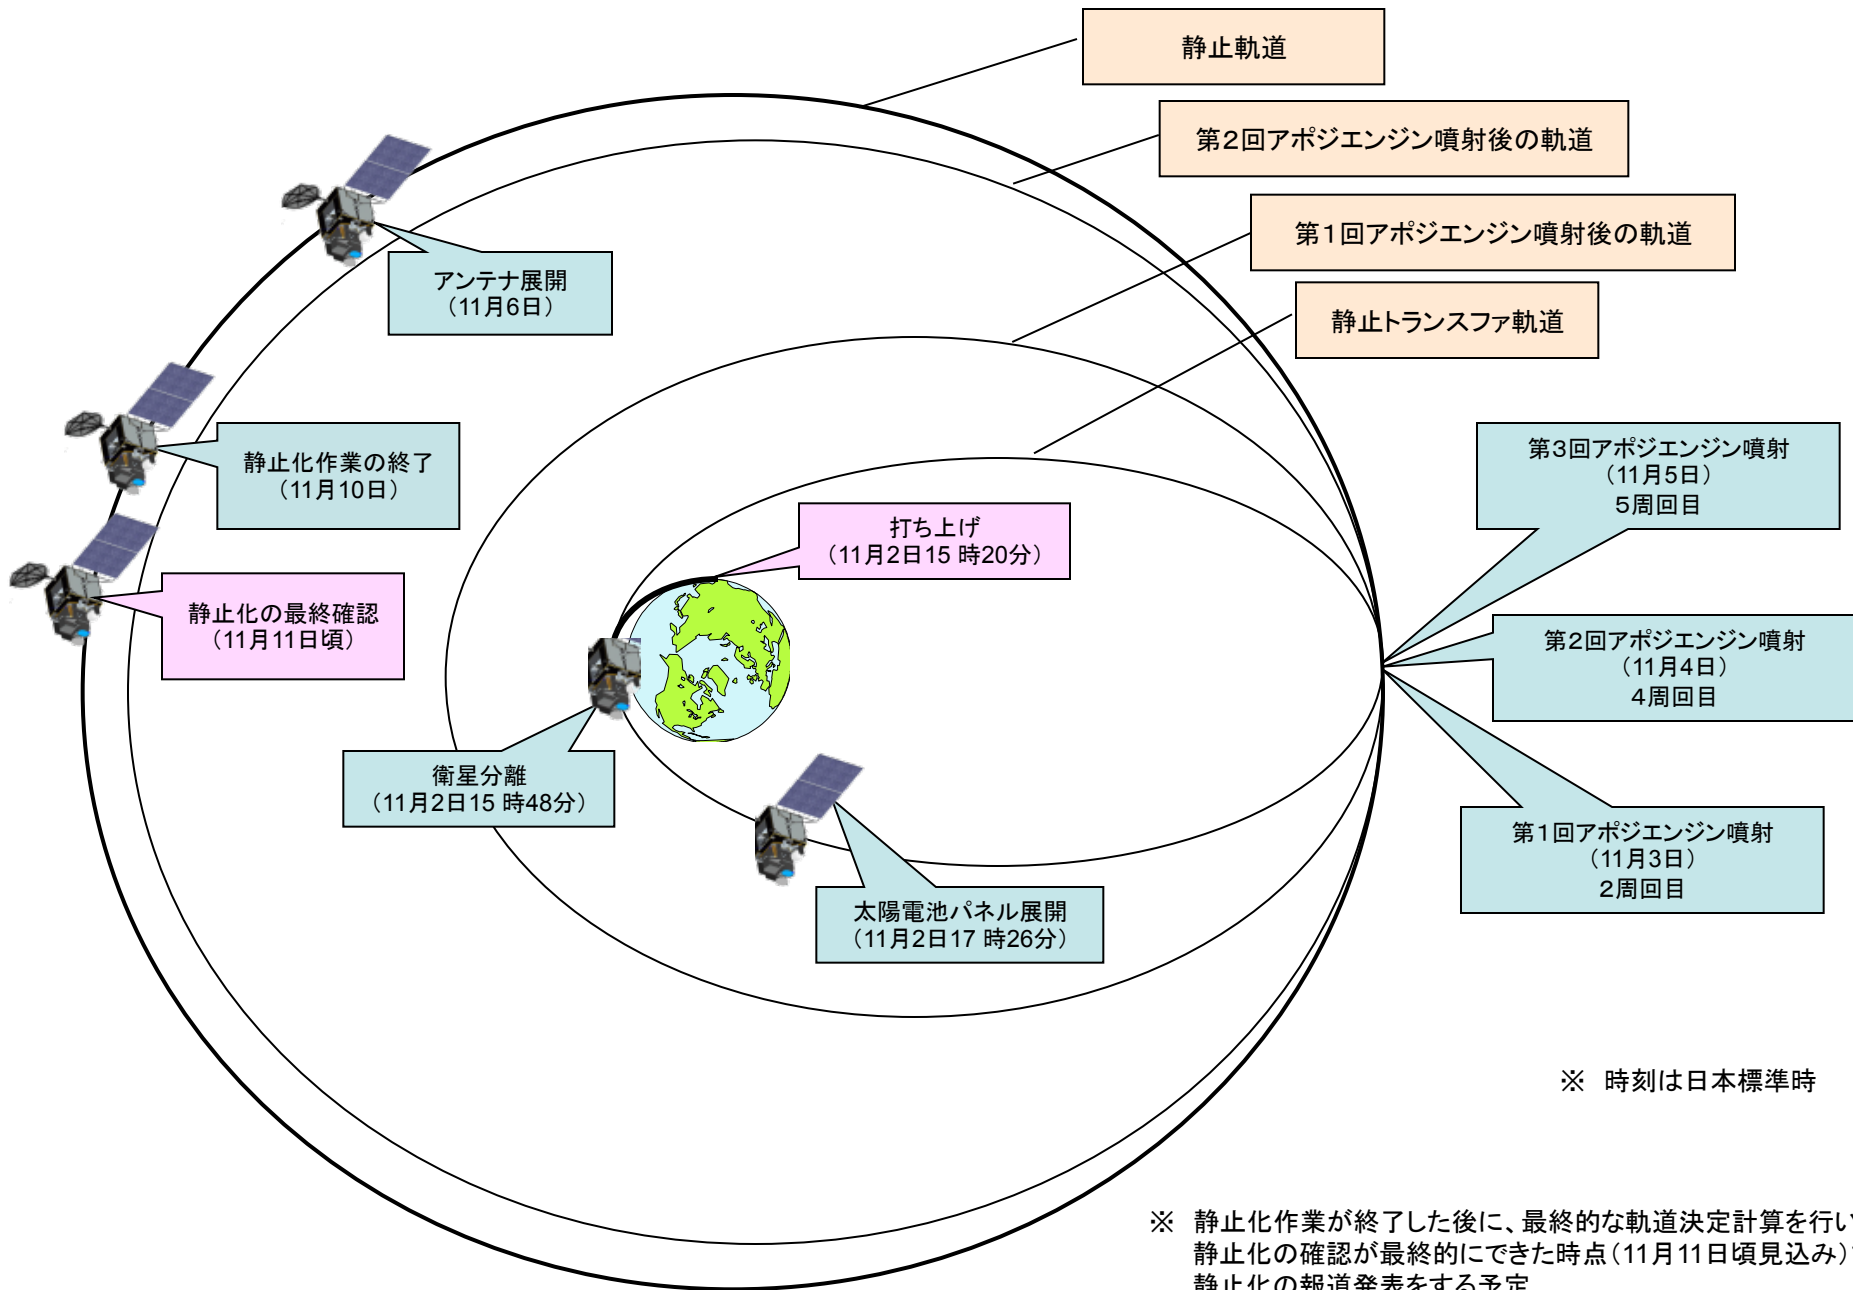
静止軌道

第2回アポジエンジン噴射後の軌道

第1回アポジエンジン噴射後の軌道

静止トランスファ軌道

アンテナ展開
（11月6日）

静止化作業の終了
（11月10日）

静止化の最終確認
（11月11日頃）

打ち上げ
（11月2日15 時20分）

第3回アポジエンジン噴射
（11月5日）
5周回目

第2回アポジエンジン噴射
（11月4日）
4周回目

第1回アポジエンジン噴射
（11月3日）
2周回目

衛星分離
（11月2日15 時48分）

太陽電池パネル展開
（11月2日17 時26分）

※ 時刻は日本標準時

※ 静止化作業が終了した後に、最終的な軌道決定計算を行い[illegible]
静止化の確認が最終的にできた時点（11月11日頃見込み）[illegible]
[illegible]